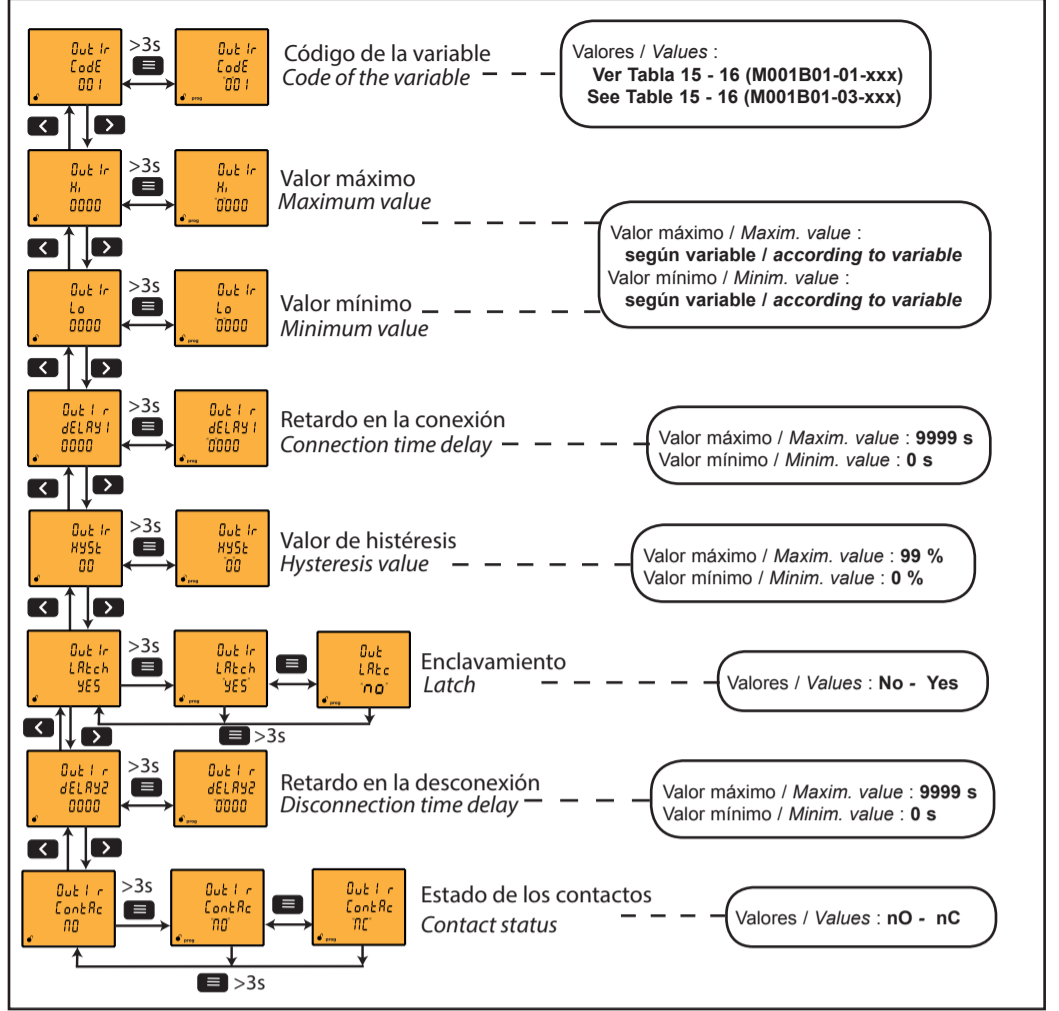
Out 1r
CodE
001

>3s

Out 1r
CodE
001

prog

Código de la variable
Code of the variable

Valores / Values :
Ver Tabla 15 - 16 (M001B01-01-xxx)
See Table 15 - 16 (M001B01-03-xxx)

Out 1r
Hi
0000

>3s

Out 1r
Hi
0000

prog

Valor máximo
Maximum value

Valor máximo / Maxim. value :
según variable / according to variable
Valor mínimo / Minim. value :
según variable / according to variable

Out 1r
Lo
0000

>3s

Out 1r
Lo
0000

prog

Valor mínimo
Minimum value

Out 1 r
dELAY1
0000

>3s

Out 1 r
dELAY1
0000

prog

Retardo en la conexión
Connection time delay

Valor máximo / Maxim. value : 9999 s
Valor mínimo / Minim. value : 0 s

Out 1r
HYSt
00

>3s

Out 1r
HYSt
00

prog

Valor de histéresis
Hysteresis value

Valor máximo / Maxim. value : 99 %
Valor mínimo / Minim. value : 0 %

Out 1r
LAtch
YES

>3s

Out 1r
LAtch
YES

prog

Out
LAtc
no

prog

>3s

Enclavamiento
Latch

Valores / Values : No - Yes

Out 1 r
dELAY2
0000

>3s

Out 1 r
dELAY2
0000

prog

Retardo en la desconexión
Disconnection time delay

Valor máximo / Maxim. value : 9999 s
Valor mínimo / Minim. value : 0 s

Out 1 r
ContAc
nO

>3s

Out 1 r
ContAc
nO

prog

Out 1 r
ContAc
nC

prog

>3s

Estado de los contactos
Contact status

Valores / Values : nO - nC